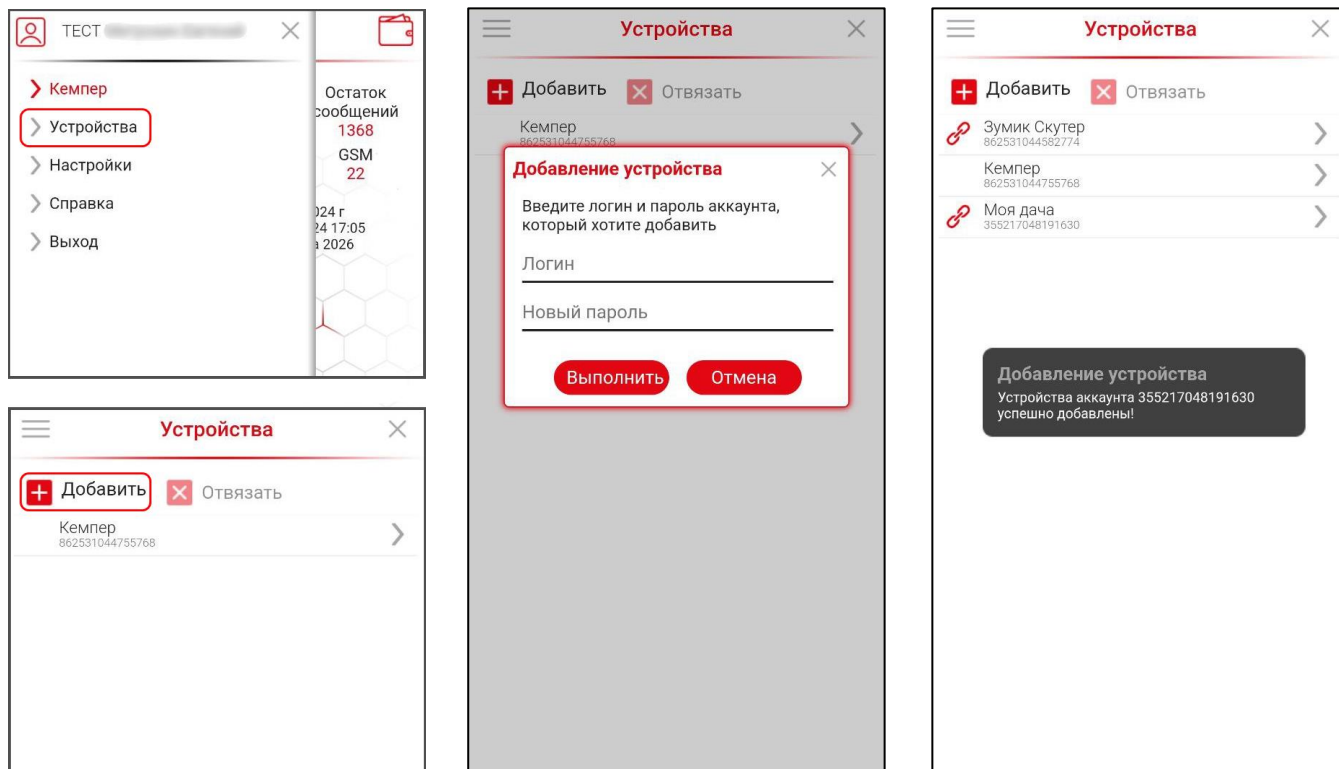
ТЕСТ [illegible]

Кемпер
Устройства
Настройки
Справка
Выход

Остаток сообщений
1368
GSM
22
)24 г
24 17:05
а 2026

Устройства

Добавить Отвязать

Кемпер
862531044755768

Устройства

Добавить Отвязать

Кемпер
862531044755768

Добавление устройства

Введите логин и пароль аккаунта, который хотите добавить

Логин

Новый пароль

Выполнить Отмена

Устройства

Добавить Отвязать

Зумик Скутер
862531044582774

Кемпер
862531044755768

Моя дача
355217048191630

Добавление устройства
Устройства аккаунта 355217048191630 успешно добавлены!